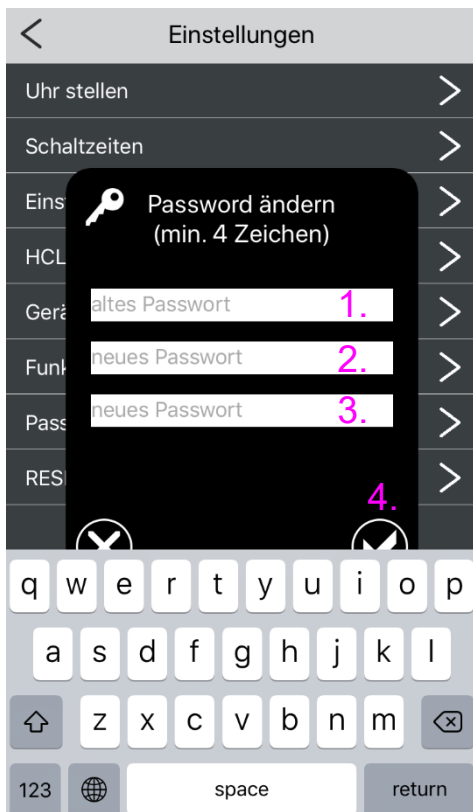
Einstellungen

Uhr stellen

Schaltzeiten

Einst

HCL

Gerä

Funk

Pass

RES

Password ändern
(min. 4 Zeichen)

altes Passwort 1.

neues Passwort 2.

neues Passwort 3.

4.

q w e r t y u i o p

a s d f g h j k l

z x c v b n m

123 space return